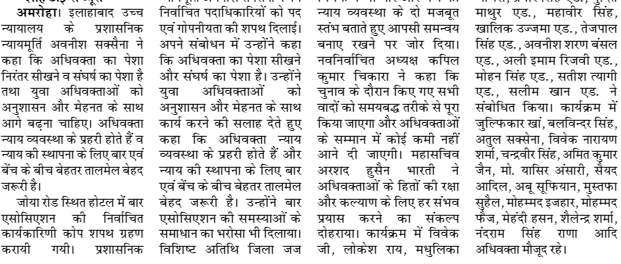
अमरोहा। इलाहाबाद उच्च न्यायालय के प्रशासनिक न्यायमूर्ति अवनीश सक्सेना ने कहा कि अधिवक्ता का पेशा निरंतर सीखने व संघर्ष का पेशा है तथा युवा अधिवक्ताओं को अनुशासन और मेहनत के साथ आगे बढ़ना चाहिए। अधिवक्ता न्याय व्यवस्था के प्रहरी होते हैं व न्याय की स्थापना के लिए बार एवं बेंच के बीच बेहतर तालमेल बेहद जरूरी है।

जोया रोड स्थित होटल में बार एसोसिएशन की निर्वाचित कार्यकारिणी कोप शपथ ग्रहण करायी गयी। प्रशासनिक

निर्वाचित पदाधिकारियों को पद एवं गोपनीयता की शपथ दिलाई। अपने संबोधन में उन्होंने कहा कि अधिवक्ता का पेशा सीखने और संघर्ष का पेशा है। उन्होंने युवा अधिवक्ताओं को अनुशासन और मेहनत के साथ कार्य करने की सलाह देते हुए कहा कि अधिवक्ता न्याय व्यवस्था के प्रहरी होते हैं और न्याय की स्थापना के लिए, बार एवं बेंच के बीच बेहतर तालमेल बेहद जरूरी है। उन्होंने बार एसोसिएशन की समस्याओं के समाधान का भरोसा भी दिलाया। विशिष्ट अतिथि जिला जज

न्याय व्यवस्था के दो मजबूत स्तंभ बताते हुए आपसी समन्वय बनाए रखने पर जोर दिया। नवनिर्वाचित अध्यक्ष कफिल कुमार चिकारा ने कहा कि चुनाव के दौरान किए गए सभी वादों को समयबद्ध तरीके से पूरा किया जाएगा और अधिवक्ताओं के सम्मान में कोई कमी नहीं आने दी जाएगी। महासचिव अरशद हुसैन भारती ने अधिवक्ताओं के हितों की रक्षा और कल्याण के लिए हर संभव प्रयास करने का संकल्प दोहराया। कार्यक्रम में विवेक जी, लोकेश राय, मधुलिका

माथुर एडव., महावीर सिंह, खालिक उज्जमा एड., तेजपाल सिंह एड., अवनीश शरण बंसल एड., अली इमाम रिजवी एड., मोहन सिंह एड., सतीश त्यागी एड., सलीम खान एड. ने संबोधित किया। कार्यक्रम में जुल्फिकार खां, बलविन्दर सिंह, अतुल सक्सेना, विवेक नारायण शर्मा, चन्द्रवीर सिंह, अमित कुमार जैन, मो. यासिर अंसारी, सैयद आदिल, अबू सूफियान, मुस्तफा सुहैल, मोहम्मद इजहार, मोहम्मद फैज, मेंहदी हसन, शैलेन्द्र शर्मा, नंदराम सिंह राणा आदि अधिवक्ता मौजूद रहे।